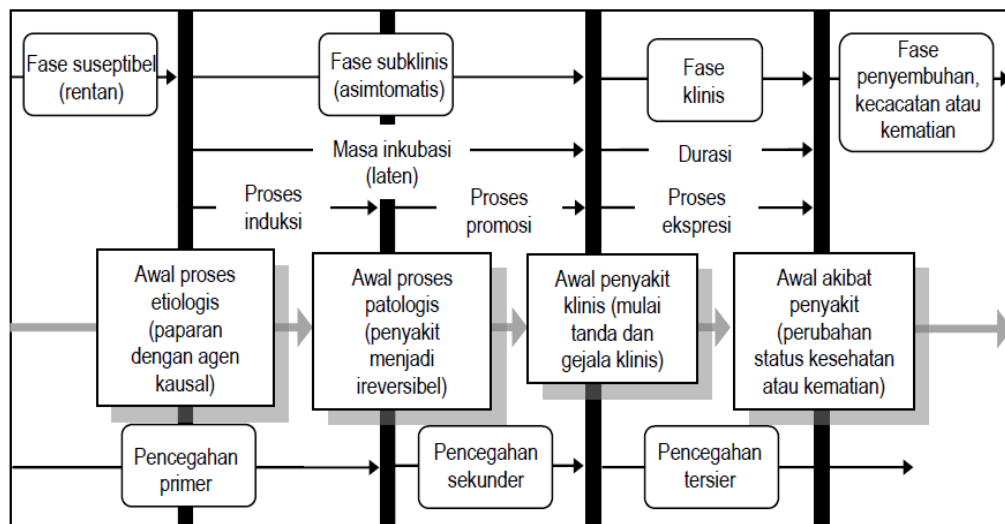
Fase suseptibel (rentan)

Fase subklinis (asimtomatis)

Fase klinis

Fase penyembuhan, kecacatan atau kematian

Masa inkubasi (laten)

Durasi

Proses induksi

Proses promosi

Proses ekspresi

Awal proses etiologis (paparan dengan agen kausal)

Awal proses patologis (penyakit menjadi ireversibel)

Awal penyakit klinis (mulai tanda dan gejala klinis)

Awal akibat penyakit (perubahan status kesehatan atau kematian)

Pencegahan primer

Pencegahan sekunder

Pencegahan tersier